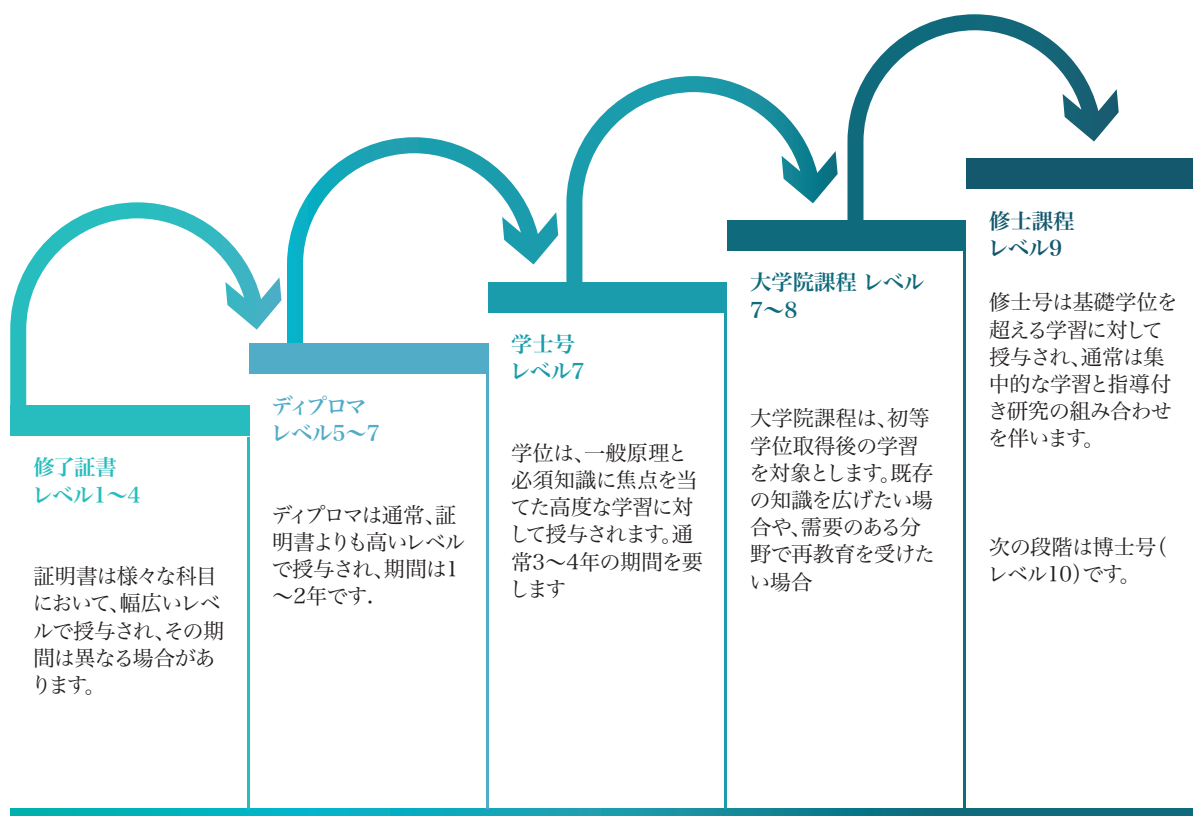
修了証書
レベル1～4

証明書は様々な科目において、幅広いレベルで授与され、その期間は異なる場合があります。

ディプロマ
レベル5～7

ディプロマは通常、証明書よりも高いレベルで授与され、期間は1～2年です.

学士号
レベル7

学位は、一般原理と必須知識に焦点を当てた高度な学習に対して授与されます。通常3～4年の期間を要します

大学院課程 レベル7～8

大学院課程は、初等学位取得後の学習を対象とします。既存の知識を広げたい場合や、需要のある分野で再教育を受けたい場合

修士課程
レベル9

修士号は基礎学位を超える学習に対して授与され、通常は集中的な学習と指導付き研究の組み合わせを伴います。

次の段階は博士号(レベル10)です。